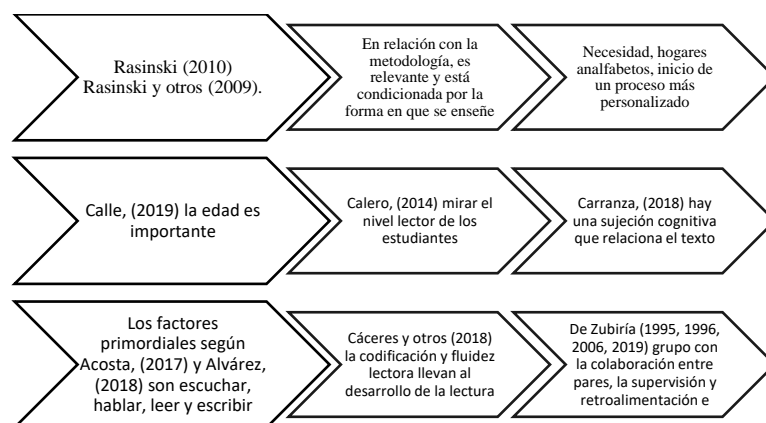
Rasinski (2010) Rasinski y otros (2009).

En relación con la metodología, es relevante y está condicionada por la forma en que se enseñe

Necesidad, hogares analfabetos, inicio de un proceso más personalizado

Calle, (2019) la edad es importante

Calero, (2014) mirar el nivel lector de los estudiantes

Carranza, (2018) hay una sujeción cognitiva que relaciona el texto

Los factores primordiales según Acosta, (2017) y Alvárez, (2018) son escuchar, hablar, leer y escribir

Cáceres y otros (2018) la codificación y fluidez lectora llevan al desarrollo de la lectura

De Zubiría (1995, 1996, 2006, 2019) grupo con la colaboración entre pares, la supervisión y retroalimentación e